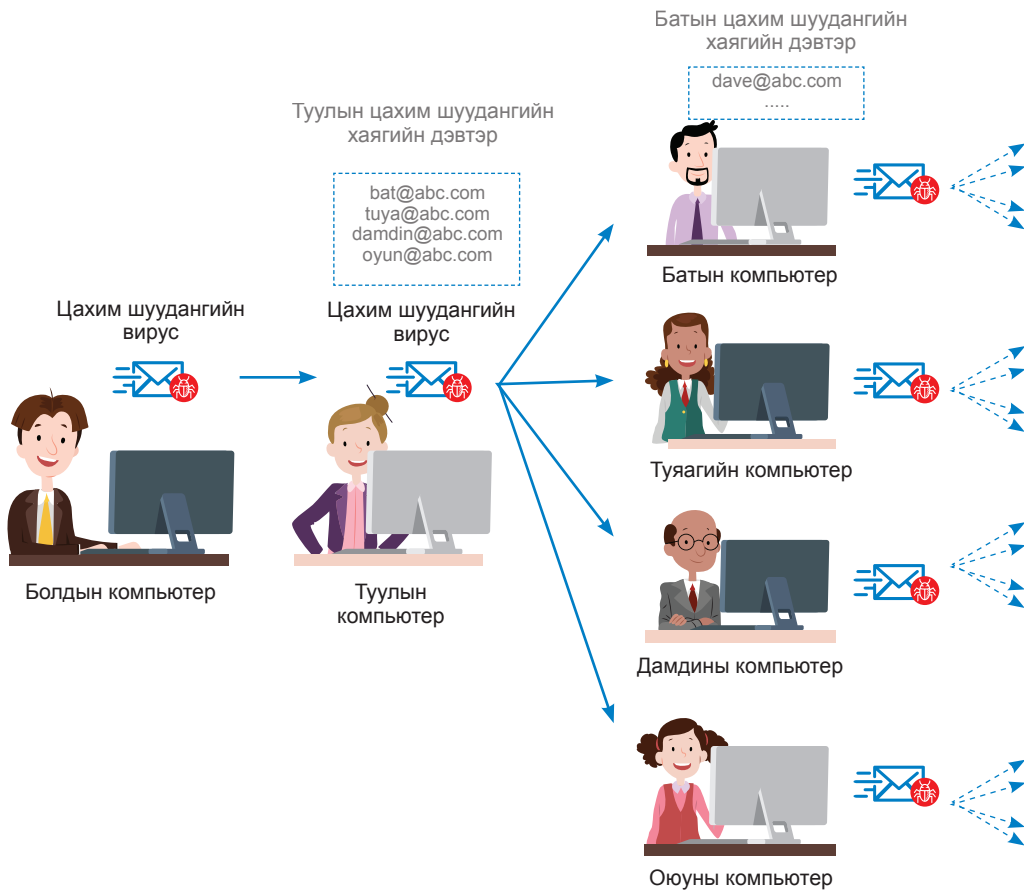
Батын цахим шуудангийн хаягийн дэвтэр

dave@abc.com
.....

Туулын цахим шуудангийн хаягийн дэвтэр

bat@abc.com
tuya@abc.com
damdin@abc.com
oyun@abc.com

Цахим шуудангийн вирус

Цахим шуудангийн вирус

Батын компьютер

Туяагийн компьютер

Дамдины компьютер

Оюуны компьютер

Болдын компьютер

Туулын компьютер